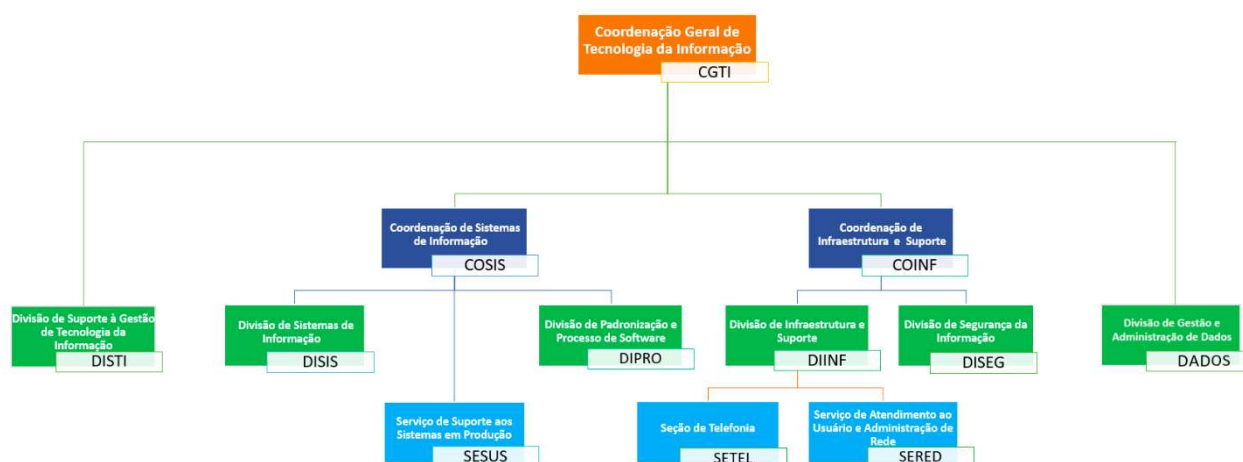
Coordenação Geral de Tecnologia da Informação
CGTI

Divisão de Suporte à Gestão de Tecnologia da Informação
DISTI

Coordenação de Sistemas de Informação
COSIS

Divisão de Sistemas de Informação
DISIS

Divisão de Padronização e Processo de Software
DIPRO

Serviço de Suporte aos Sistemas em Produção
SESUS

Coordenação de Infraestrutura e Suporte
COINF

Divisão de Infraestrutura e Suporte
DIINF

Divisão de Segurança da Informação
DISEG

Seção de Telefonia
SETEL

Serviço de Atendimento ao Usuário e Administração de Rede
SERED

Divisão de Gestão e Administração de Dados
DADOS